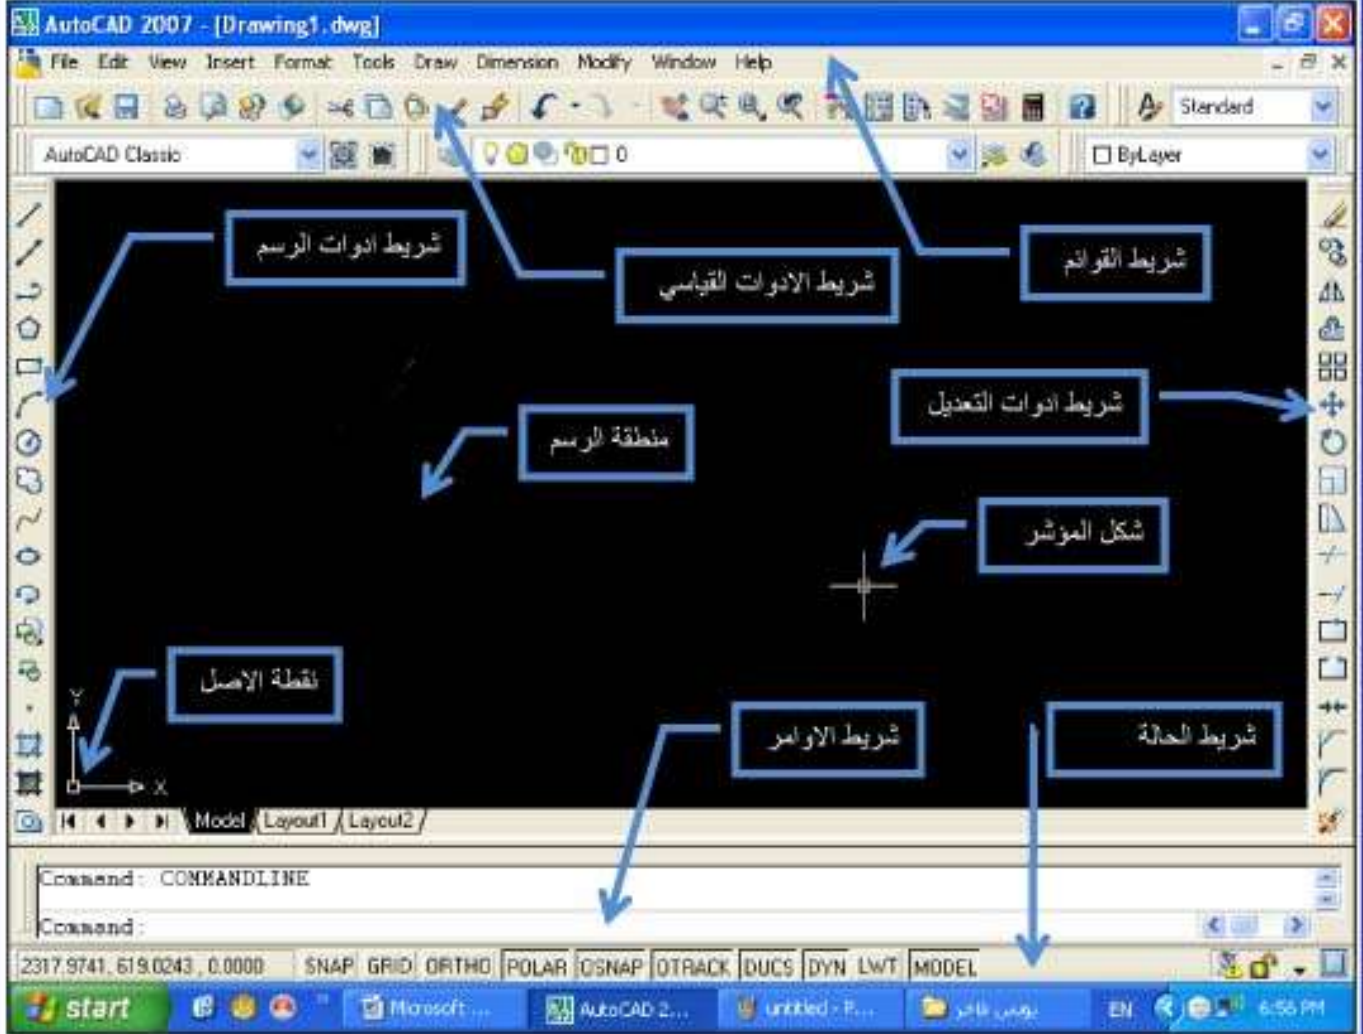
AutoCAD 2007 - [Drawing1.dwg]

File Edit View Insert Format Tools Draw Dimension Modify Window Help

Standard

AutoCAD Classic

0

ByLayer

شريط ادوات الرسم

شريط الادوات القياسي

شريط القوائم

شريط ادوات التعديل

منطقة الرسم

شكل المؤشر

نقطة الاصل

شريط الاوامر

شريط الحالة

Y

X

Model Layout1 Layout2

Command: COMMANDLINE

Command:

2317.9741, 619.0243 , 0.0000 SNAP GRID ORTHO POLAR OSNAP OTRACK DUCS DYN LWT MODEL

start Microsoft ... AutoCAD 2... untitled - P... يوسف طاهر EN 6:56 PM